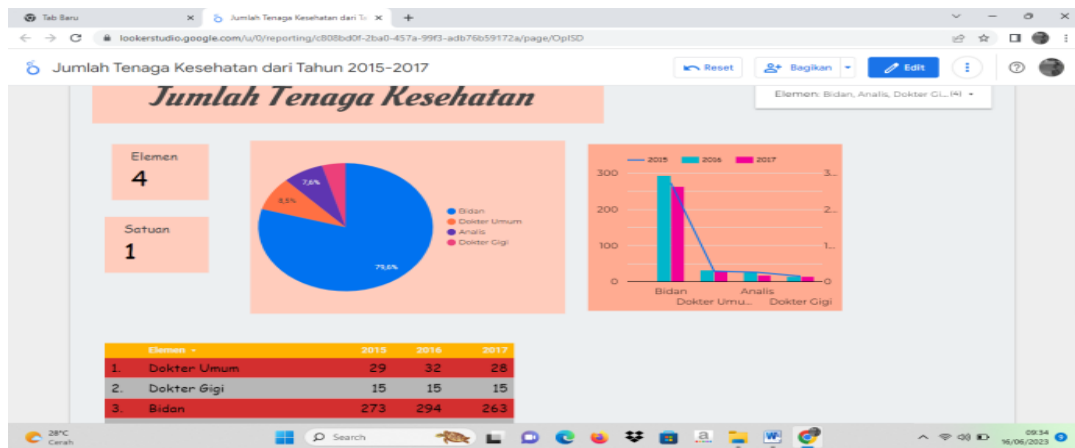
Tab Baru
Jumlah Tenaga Kesehatan dari Ta
lookerstudio.google.com/u/0/reporting/c808bd0f-2ba0-457a-99f3-adb76b59172a/page/OpISD
Jumlah Tenaga Kesehatan dari Tahun 2015-2017
Reset
Bagikan
Edit

Jumlah Tenaga Kesehatan

Elemen: Bidan, Analis, Dokter Gi... (4)

Elemen
4

Satuan
1

7,6%
8,5%
79,6%

Bidan
Dokter Umum
Analis
Dokter Gigi

2015 2016 2017
300
200
100
0
3...
2...
1...
0
Bidan
Dokter Umu...
Analis
Dokter Gigi

| | Elemen | 2015 | 2016 | 2017 |
|---|---|---|---|---|
| 1. | Dokter Umum | 29 | 32 | 28 |
| 2. | Dokter Gigi | 15 | 15 | 15 |
| 3. | Bidan | 273 | 294 | 263 |

28°C
Cerah
Search
09.34
16/06/2023
9